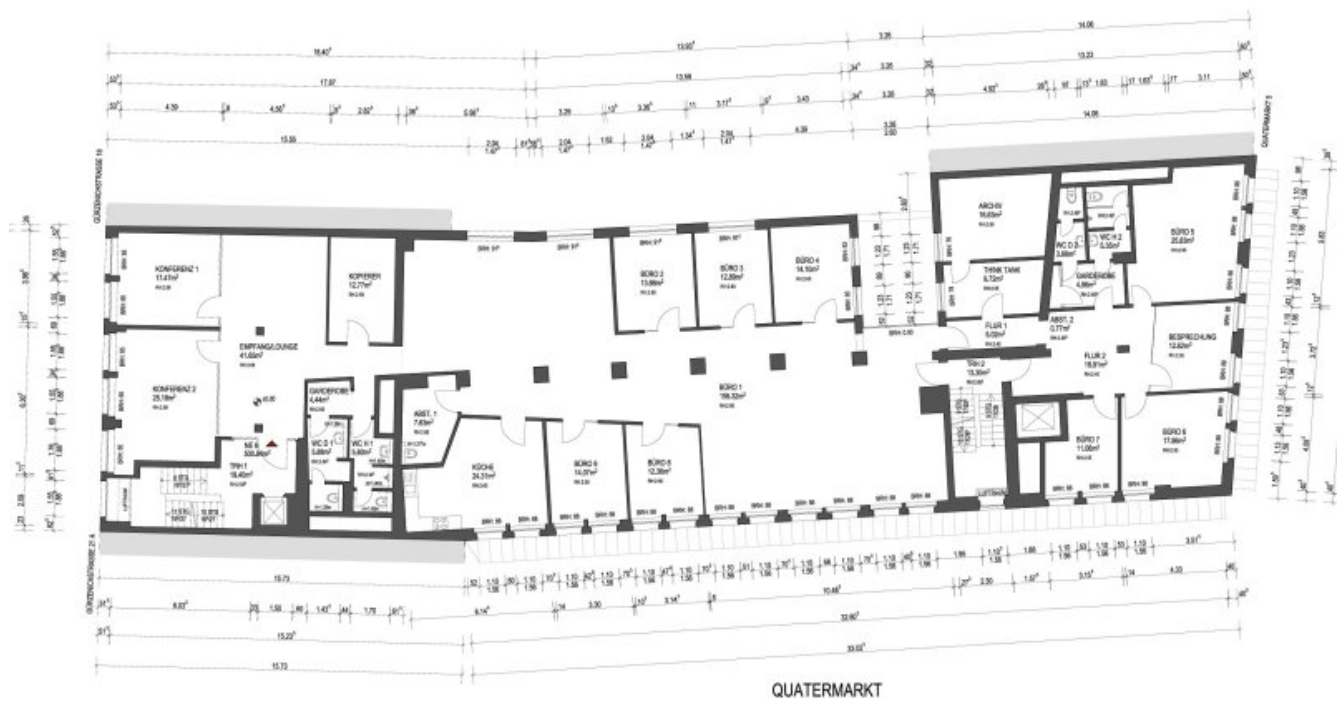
KONFERENZ 1
11,41m²

KONFERENZ 2
25,18m²

KOPIERER
12,77m²

EMPFANG/LOUNGE
41,65m²

GARDEROBE
4,44m²

WC D 1
5,88m²

WC H 1
5,60m²

NE 6
500,84m²

TRH 1
19,40m²

ABST. 1
7,63m²

KÜCHE
34,31m²

BÜRO 6
14,07m²

BÜRO 5
12,36m²

BÜRO 1
199,32m²

BÜRO 2
13,86m²

BÜRO 3
12,80m²

BÜRO 4
14,10m²

ARCHIV
16,63m²

THINK TANK
5,72m²

WC D 2
3,60m²

WC H 2
3,35m²

GARDEROBE
4,86m²

ABST. 2
0,77m²

FLUR 1
6,02m²

FLUR 2
18,91m²

TRH 2
13,30m²

BÜRO 5
20,63m²

BESPRECHUNG
12,62m²

BÜRO 7
11,00m²

BÜRO 8
17,66m²

QUATERMARKT